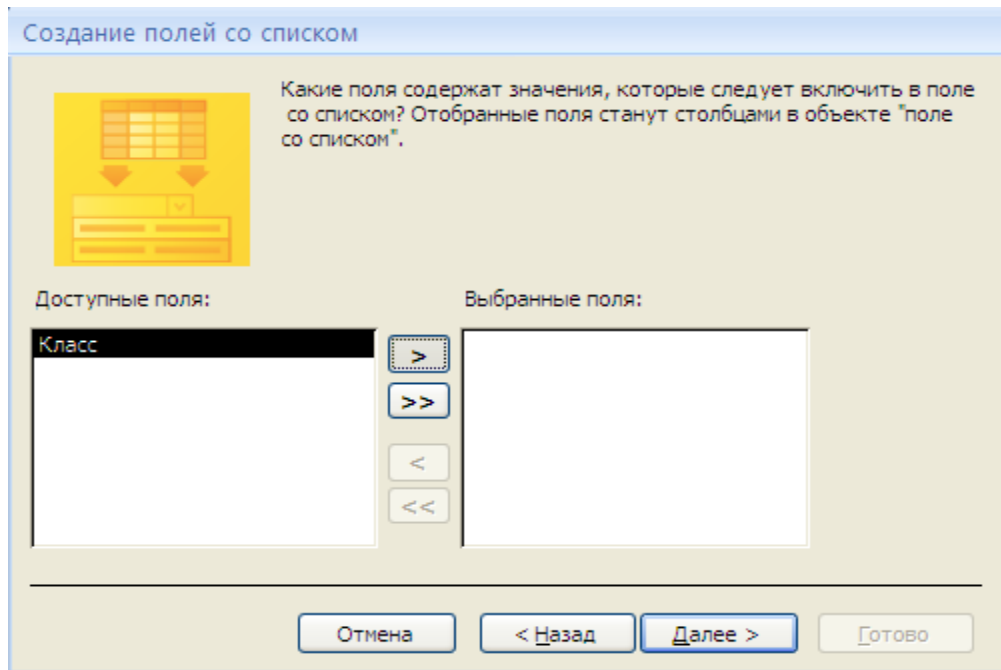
Создание полей со списком

Какие поля содержат значения, которые следует включить в поле со списком? Отобранные поля станут столбцами в объекте "поле со списком".

Доступные поля:

Класс

Выбранные поля:

>

>>

<

<<

Отмена

< Назад

Далее >

Готово